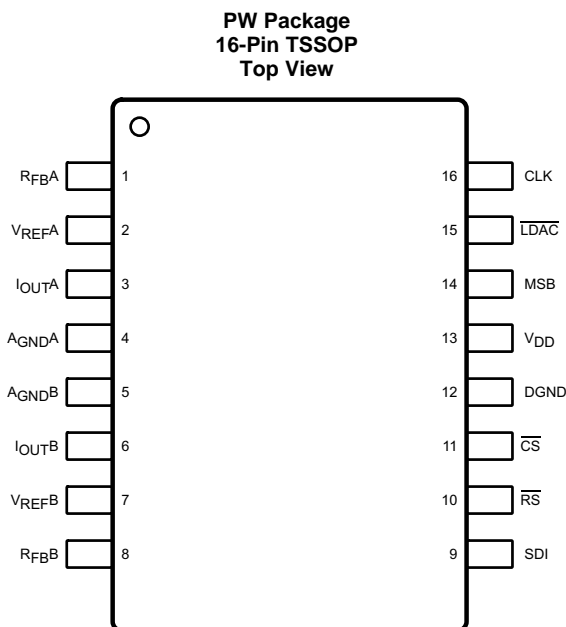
PW Package
16-Pin TSSOP
Top View

$R_{FB}A$ 1
$V_{REF}A$ 2
$I_{OUT}A$ 3
$A_{GND}A$ 4
$A_{GND}B$ 5
$I_{OUT}B$ 6
$V_{REF}B$ 7
$R_{FB}B$ 8

16 CLK
15 $\overline{LDAC}$
14 MSB
13 $V_{DD}$
12 DGND
11 $\overline{CS}$
10 $\overline{RS}$
9 SDI